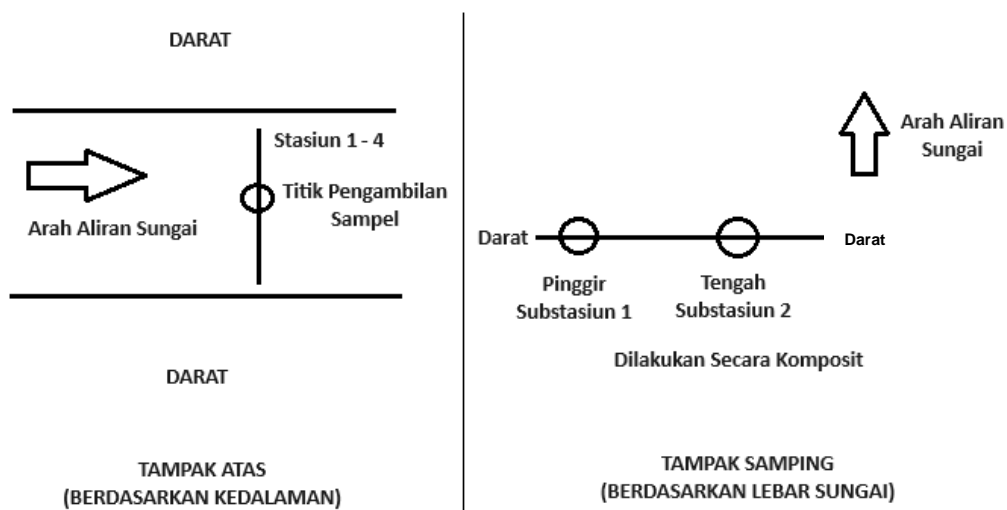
DARAT

Stasiun 1 - 4

Titik Pengambilan Sampel

Arah Aliran Sungai

DARAT

TAMPAK ATAS
(BERDASARKAN KEDALAMAN)

Arah Aliran Sungai

Darat

Darat

Pinggir
Substasiun 1

Tengah
Substasiun 2

Dilakukan Secara Komposit

TAMPAK SAMPING
(BERDASARKAN LEBAR SUNGAI)